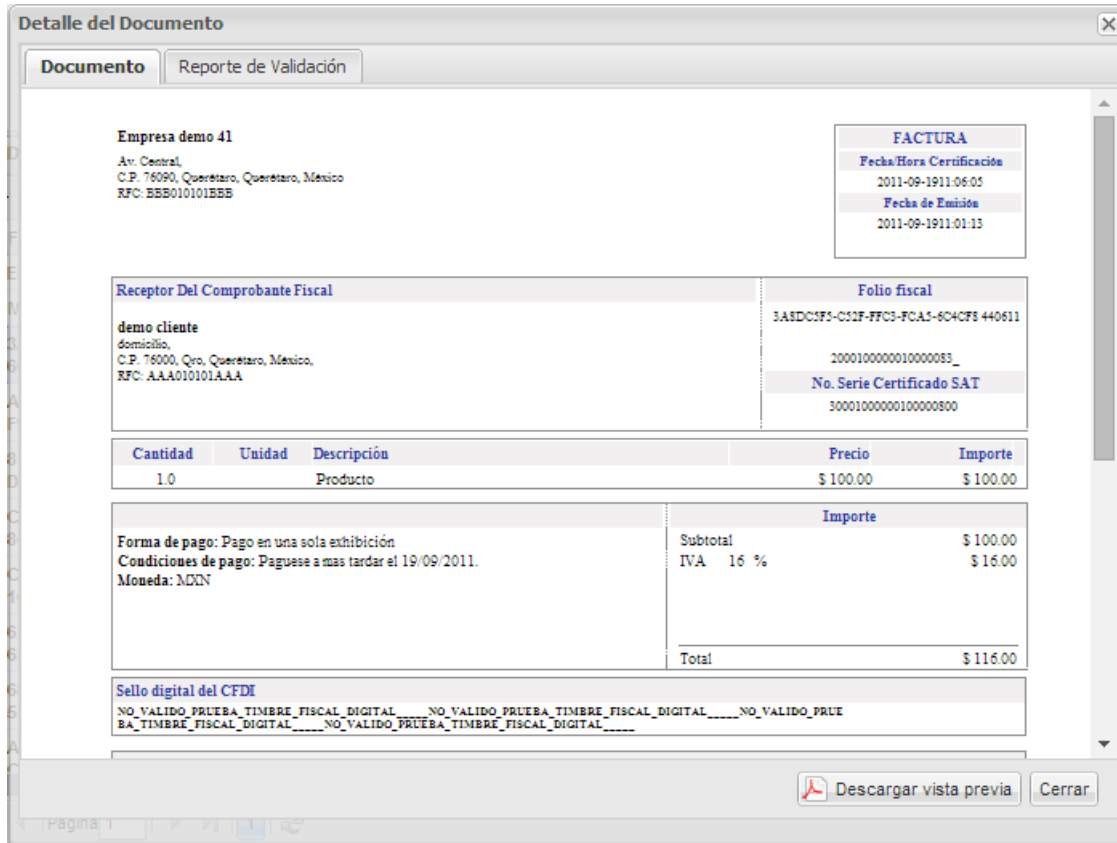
Detalle del Documento

Documento | Reporte de Validación

Empresa demo 41
Av. Central,
C.P. 76090, Querétaro, Querétaro, México
RFC: BBB010101BBB

FACTURA
Fecha/Hora Certificación
2011-09-1911:06:05
Fecha de Emisión
2011-09-1911:01:13

Receptor Del Comprobante Fiscal

demo cliente
domicilio,
C.P. 76000, Qro, Querétaro, México,
RFC: AAA010101AAA

Folio fiscal
3A8DC5F5-C52F-FFC3-FCA5-6C4CF8 440611

20001000000100000083_
No. Serie Certificado SAT
30001000000100000800

| Cantidad | Unidad | Descripción | Precio | Importe |
|---|---|---|---|---|
| 1.0 | | Producto | $ 100.00 | $ 100.00 |

Forma de pago: Pago en una sola exhibición
Condiciones de pago: Paguese a mas tardar el 19/09/2011.
Moneda: MXN

Importe
Subtotal $ 100.00
IVA 16 % $ 16.00
Total $ 116.00

Sello digital del CFDI
NO_VALIDO_PRUEBA_TIMBRE_FISCAL_DIGITAL_____NO_VALIDO_PRUEBA_TIMBRE_FISCAL_DIGITAL_____NO_VALIDO_PRUEBA_TIMBRE_FISCAL_DIGITAL_____NO_VALIDO_PRUEBA_TIMBRE_FISCAL_DIGITAL_____

Descargar vista previa
Cerrar

Pagina 1